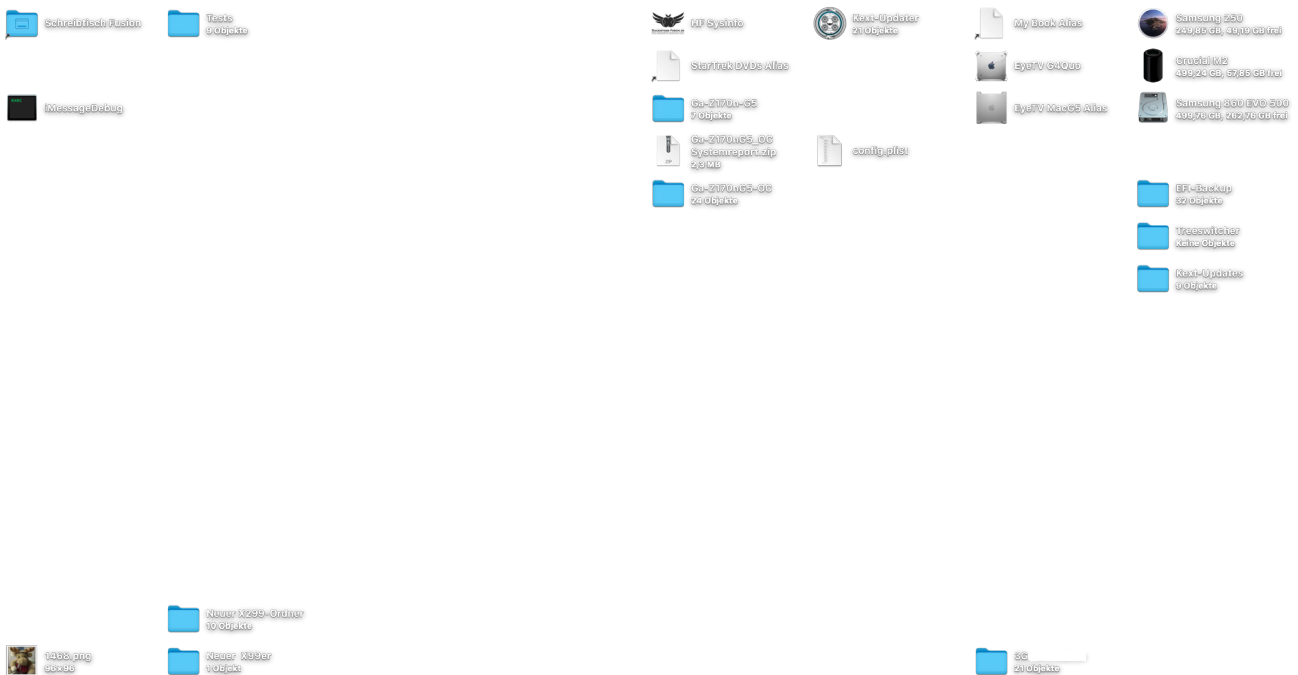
Schreibtisch Fusion

Tests
9 Objekte

HF Sysinfo

Kext-Updater
21 Objekte

My Book Alias

Samsung 250
249,85 GB, 49,19 GB frei

StarTrek DVDs Alias

EyeTV G4Quo

Crucial M2
499,24 GB, 57,85 GB frei

iMessageDebug

Ga-Z170n-G5
7 Objekte

EyeTV MacG5 Alias

Samsung 860 EVO 500
499,76 GB, 262,76 GB frei

Ga-Z170nG5_OC Systemreport.zip
2,3 MB

config.plist

Ga-Z170nG5-OC
24 Objekte

EFI-Backup
32 Objekte

Treeswitcher
Keine Objekte

Kext-Updates
9 Objekte

Neuer X299-Ordner
10 Objekte

1468.png
96×96

Neuer X99er
1 Objekt

3G
21 Objekte